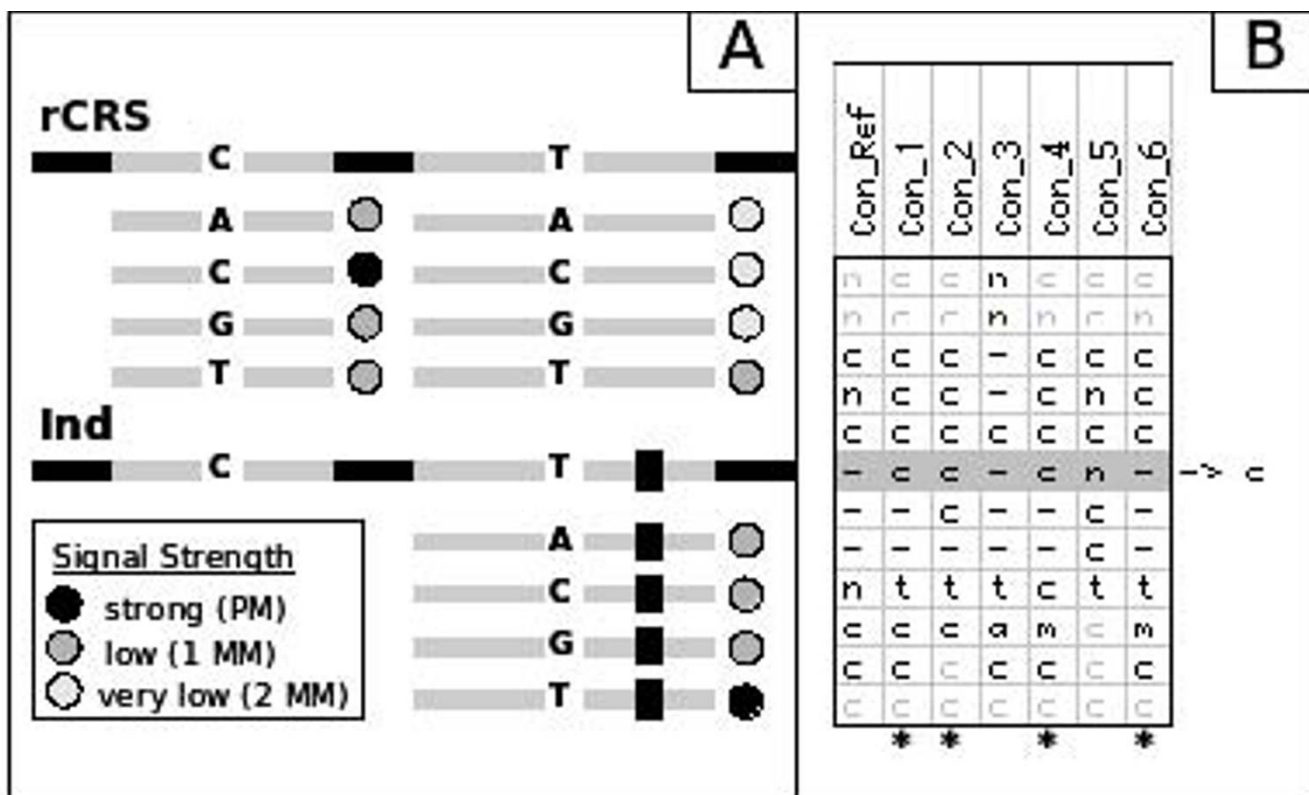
A

rCRS

C T

A A

C C

G G

T T

Ind

C T

A

C

G

T

Signal Strength
strong (PM)
low (1 MM)
very low (2 MM)

B

| Con_Ref | Con_1 | Con_2 | Con_3 | Con_4 | Con_5 | Con_6 |
|---|---|---|---|---|---|---|
| n | c | c | n | c | c | c |
| n | c | c | n | n | c | n |
| c | c | c | - | c | c | c |
| n | c | c | - | c | n | c |
| c | c | c | c | c | c | c |
| - | c | c | - | c | n | - |
| - | - | c | - | - | c | - |
| - | - | - | - | - | c | - |
| n | t | t | t | c | t | t |
| c | c | c | a | m | c | m |
| c | c | c | c | c | c | c |
| c | c | c | c | c | c | c |
|  | * | * |  | * |  | * |

-> c